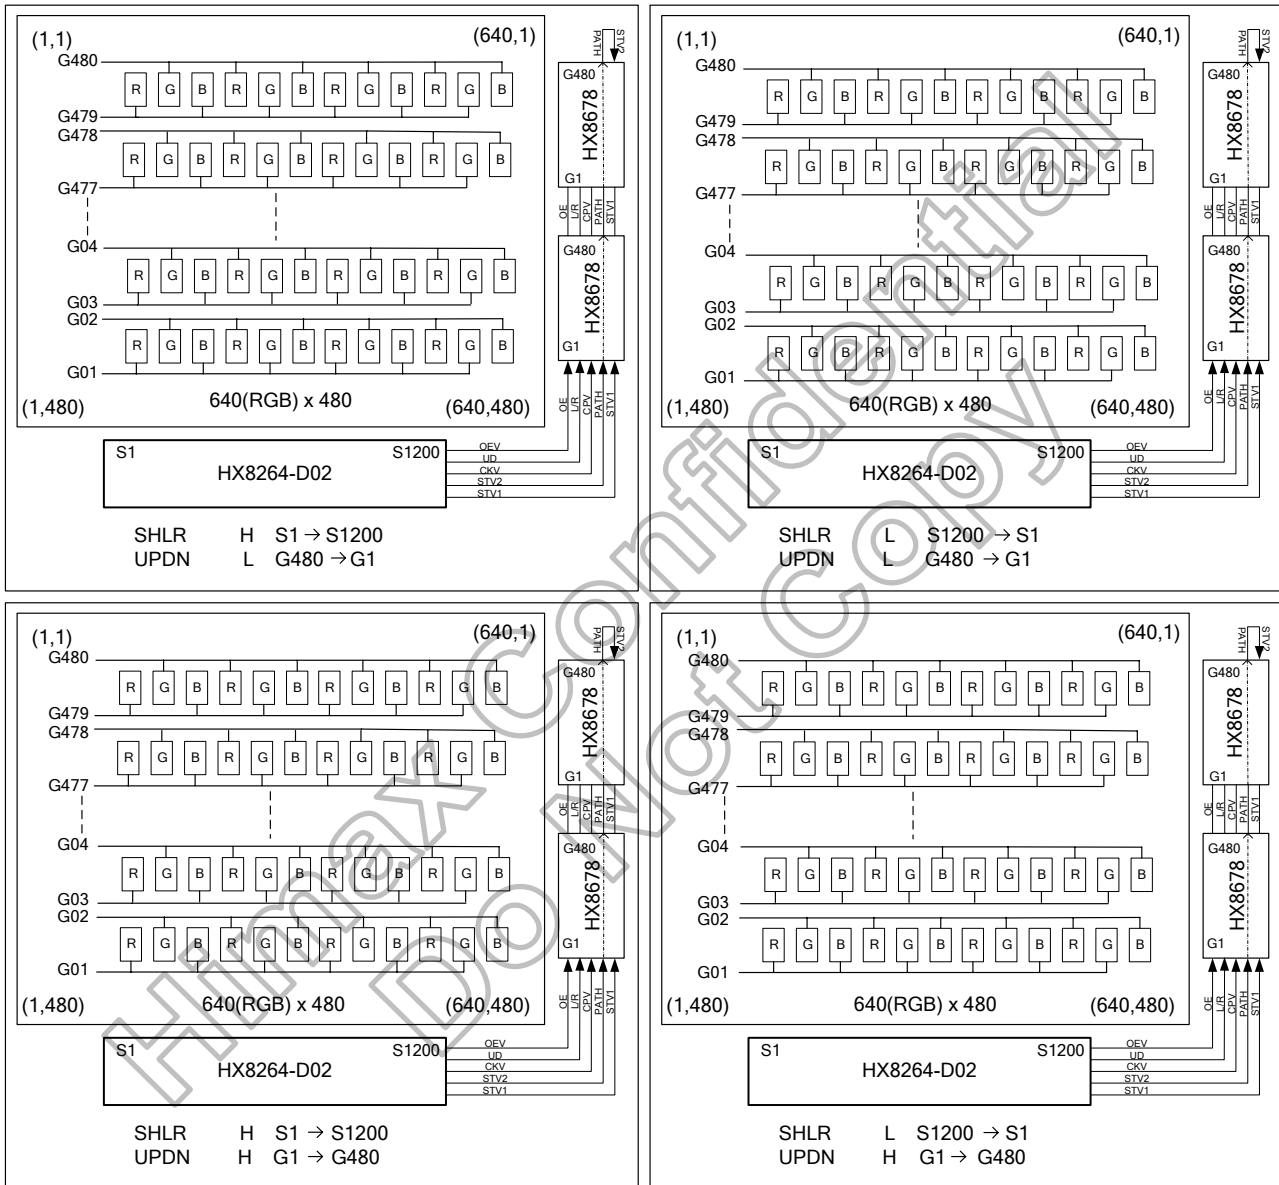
(1,1)
(640,1)
G480
R G B R G B R G B R G B
G479
G478
R G B R G B R G B R G B
G477
G04
R G B R G B R G B R G B
G03
G02
R G B R G B R G B R G B
G01
(1,480)
640(RGB) x 480
(640,480)
STV2
PATH
G480
HX8678
G1
OE U/R CPV PATH STV1
G480
HX8678
G1
OE U/R CPV PATH STV1
S1
S1200
HX8264-D02
OEV
UD
CKV
STV2
STV1
SHLR H S1 → S1200
UPDN L G480 → G1

(1,1)
(640,1)
G480
R G B R G B R G B R G B
G479
G478
R G B R G B R G B R G B
G477
G04
R G B R G B R G B R G B
G03
G02
R G B R G B R G B R G B
G01
(1,480)
640(RGB) x 480
(640,480)
STV2
PATH
G480
HX8678
G1
OE U/R CPV PATH STV1
G480
HX8678
G1
OE U/R CPV PATH STV1
S1
S1200
HX8264-D02
OEV
UD
CKV
STV2
STV1
SHLR L S1200 → S1
UPDN L G480 → G1

(1,1)
(640,1)
G480
R G B R G B R G B R G B
G479
G478
R G B R G B R G B R G B
G477
G04
R G B R G B R G B R G B
G03
G02
R G B R G B R G B R G B
G01
(1,480)
640(RGB) x 480
(640,480)
STV2
PATH
G480
HX8678
G1
OE U/R CPV PATH STV1
G480
HX8678
G1
OE U/R CPV PATH STV1
S1
S1200
HX8264-D02
OEV
UD
CKV
STV2
STV1
SHLR H S1 → S1200
UPDN H G1 → G480

(1,1)
(640,1)
G480
R G B R G B R G B R G B
G479
G478
R G B R G B R G B R G B
G477
G04
R G B R G B R G B R G B
G03
G02
R G B R G B R G B R G B
G01
(1,480)
640(RGB) x 480
(640,480)
STV2
PATH
G480
HX8678
G1
OE U/R CPV PATH STV1
G480
HX8678
G1
OE U/R CPV PATH STV1
S1
S1200
HX8264-D02
OEV
UD
CKV
STV2
STV1
SHLR L S1200 → S1
UPDN H G1 → G480

Himax Confidential
Do Not Copy